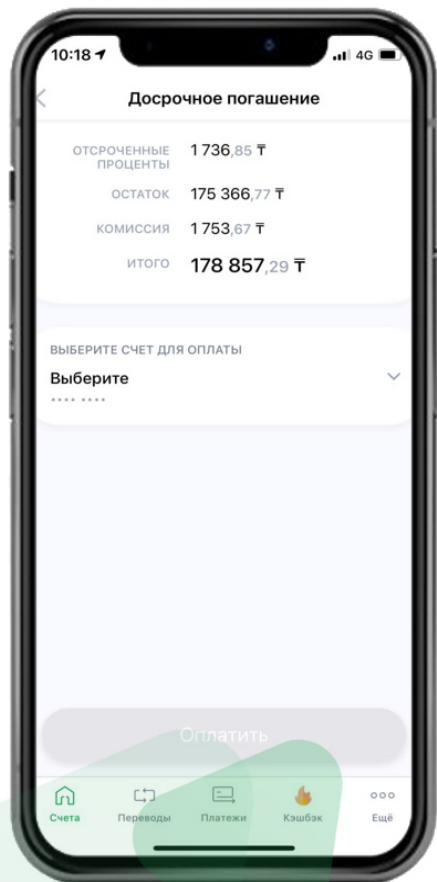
10:18 4G

Досрочное погашение

ОТСРОЧЕННЫЕ ПРОЦЕНТЫ 1 736,85 ₸

ОСТАТОК 175 366,77 ₸

КОМИССИЯ 1 753,67 ₸

ИТОГО 178 857,29 ₸

ВЫБЕРИТЕ СЧЕТ ДЛЯ ОПЛАТЫ

Выберите

•••• ••••

Оплатить

Счета Переводы Платежи Кэшбэк Ещё